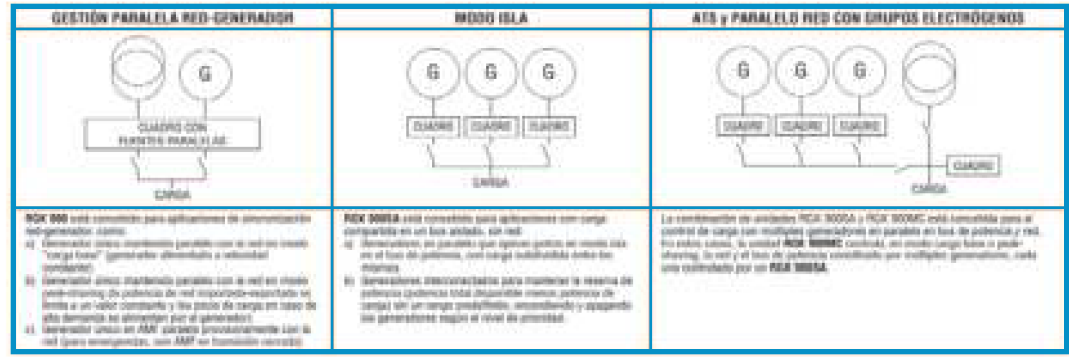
GESTIÓN PARALELA RED-GENERADOR

G

CUADRO CON FUENTES PARALELAS

CARGA

RGK 800 está concebido para aplicaciones de sincronización red-generador, como:
a) Generador único manteniendo paralelo con la red en modo "carga base" (generador alimentado a velocidad constante)
b) Generador único manteniendo paralelo con la red en modo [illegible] (la potencia de red importada-exportada se limita a un valor constante y los picos de carga en caso de alta demanda se alimentan por el generador)
c) Generador único en AMF paralelo provisionalmente con la red (para emergencias, con AMF en transición cerrada)

MODO ISLA

G G G

CUADRO CUADRO CUADRO

CARGA

RGK 800SA está concebido para aplicaciones con carga compartida en un bus aislado, sin red:
a) Generadores en paralelo que operan juntos en modo isla en el bus de potencia, con carga subdividida entre los mismos
b) Generadores interconectados para mantener la reserva de potencia (potencia total disponible menos potencia de carga) ser un cargo predefinido, encendiendo y apagando los generadores según el nivel de prioridad.

ATS y PARALELO RED CON GRUPOS ELECTRÓGENOS

G G G

CUADRO CUADRO CUADRO

CUADRO

CARGA

La combinación de unidades RGK 800SA y RGK 800MC está concebida para el control de carga con múltiples generadores en paralelo en bus de potencia y red. En estos casos, la unidad RGK 800MC controla, en modo carga base o peak-shaving, la red y el bus de potencia constituido por múltiples generadores, cada uno controlado por un RGK 800SA.